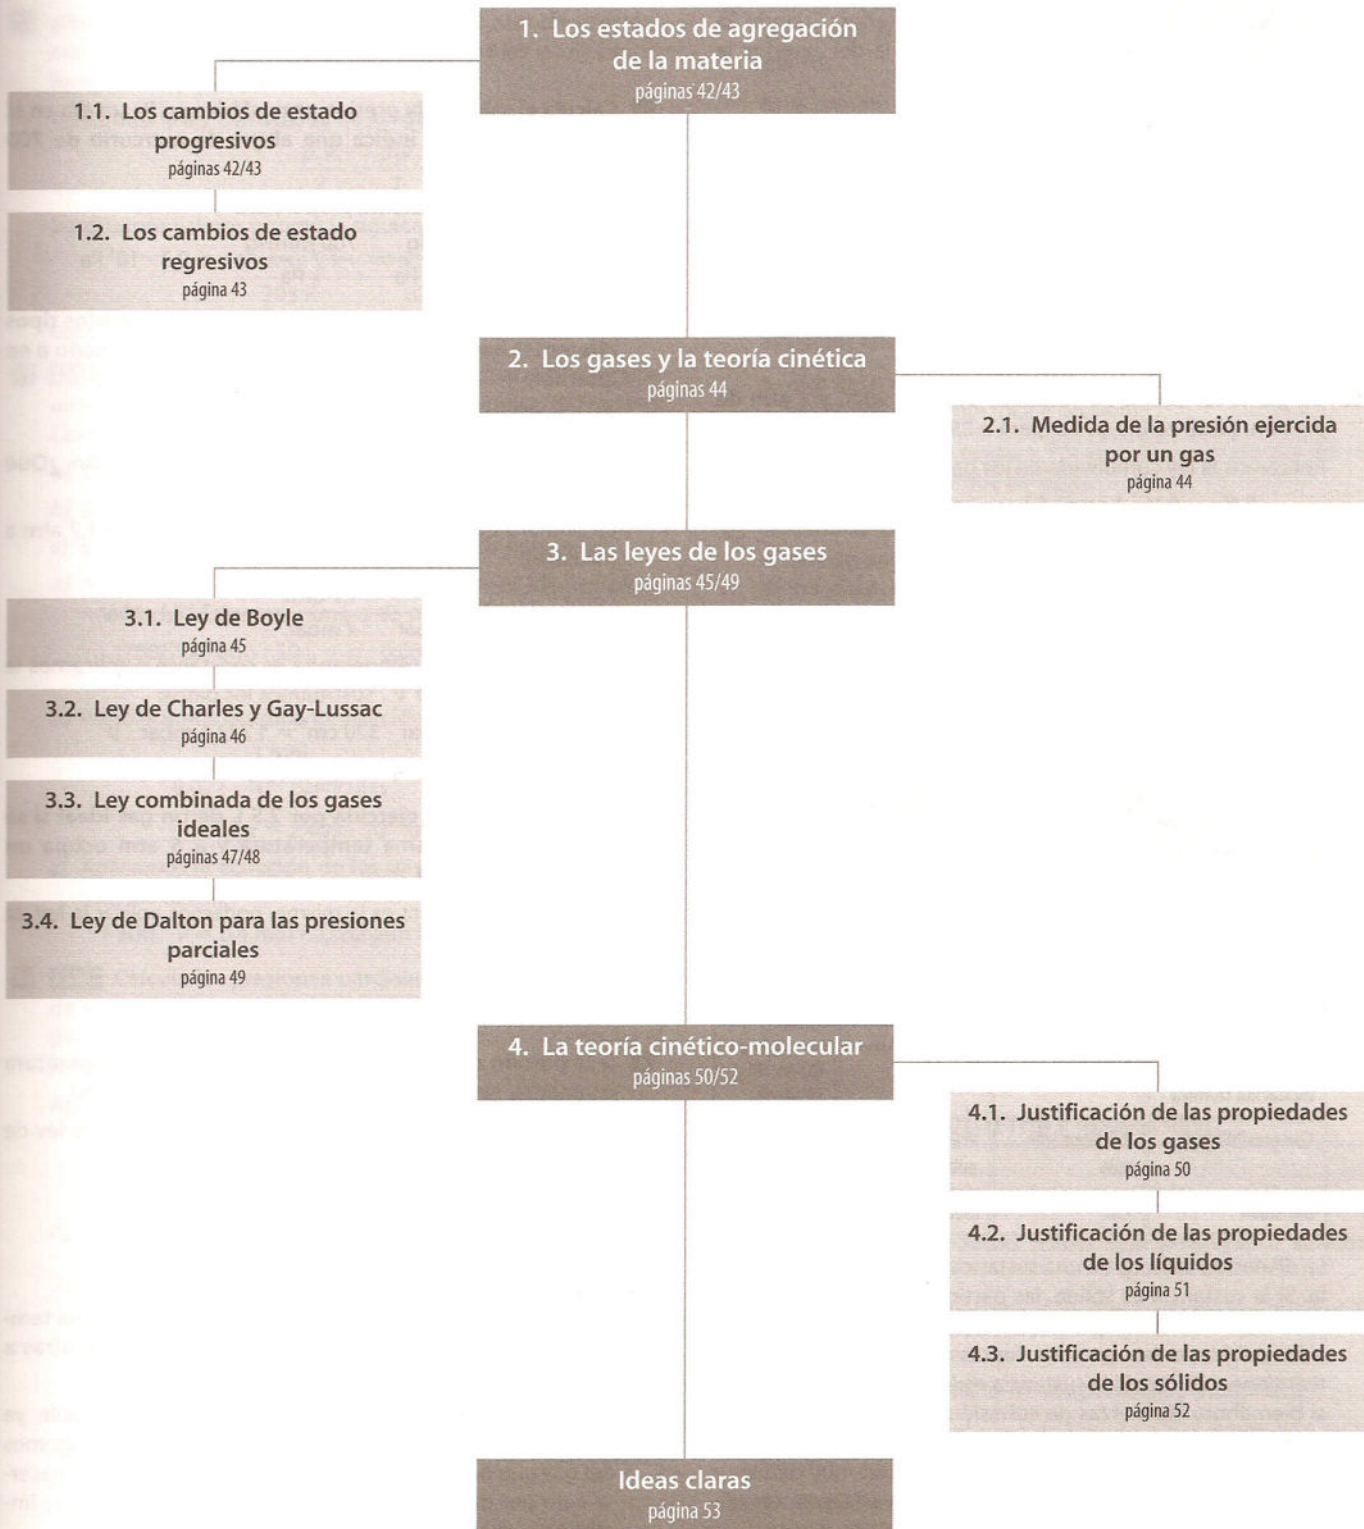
1. Los estados de agregación de la materia
páginas 42/43

1.1. Los cambios de estado progresivos
páginas 42/43

1.2. Los cambios de estado regresivos
página 43

2. Los gases y la teoría cinética
páginas 44

2.1. Medida de la presión ejercida por un gas
página 44

3. Las leyes de los gases
páginas 45/49

3.1. Ley de Boyle
página 45

3.2. Ley de Charles y Gay-Lussac
página 46

3.3. Ley combinada de los gases ideales
páginas 47/48

3.4. Ley de Dalton para las presiones parciales
página 49

4. La teoría cinético-molecular
páginas 50/52

4.1. Justificación de las propiedades de los gases
página 50

4.2. Justificación de las propiedades de los líquidos
página 51

4.3. Justificación de las propiedades de los sólidos
página 52

Ideas claras
página 53